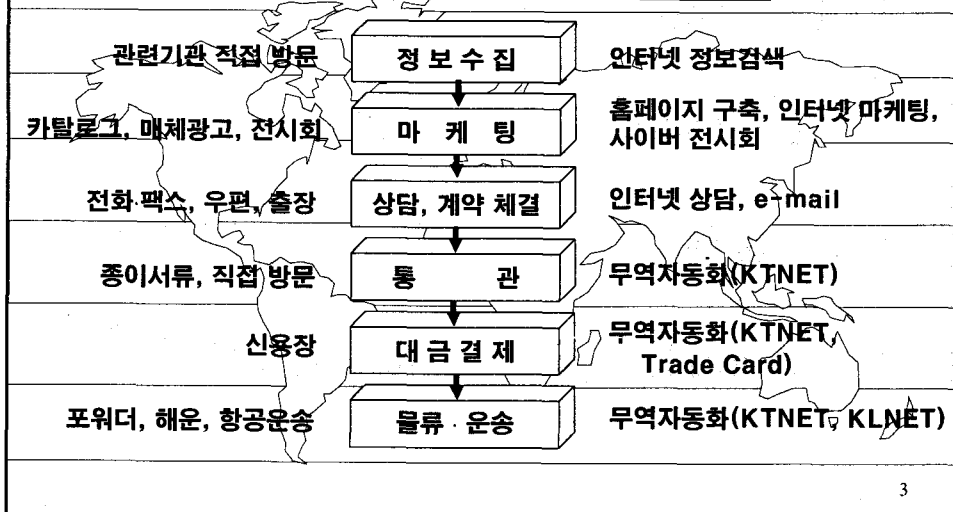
관련기관 직접 방문
정 보 수 집
인터넷 정보검색

카탈로그, 매체광고, 전시회
마 케 팅
홈페이지 구축, 인터넷 마케팅, 사이버 전시회

전화·팩스, 우편, 출장
상담, 계약 체결
인터넷 상담, e-mail

종이서류, 직접 방문
통 관
무역자동화(KTNET)

신용장
대 금 결 제
무역자동화(KTNET, Trade Card)

포워더, 해운, 항공운송
물류 · 운송
무역자동화(KTNET, KLNET)

3